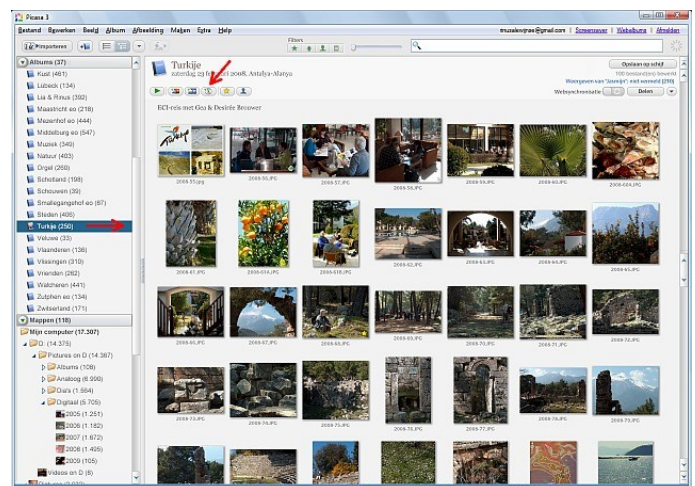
Picasa 3

Bestand Bewerken Beeld Album Afbeelding Maken Extra Help

muzalexvrae@gmail.com | Screensaver | Webalbums | Afmelden

Importeren

Filters

Albums (37)

Kust (461)
Lubeck (134)
Lia & Rinus (392)
Maastricht eo (218)
Mezenhof eo (444)
Middelburg eo (547)
Muziek (349)
Natuur (403)
Orgel (268)
Schotland (198)
Schouwen (39)
Smallegangehof eo (67)
Steden (405)
Turkije (250)
Veluwe (33)
Vlaanderen (136)
Vlissingen (310)
Vrienden (282)
Walcheren (441)
Zutphen eo (134)
Zwitserland (171)

Mappen (118)

Mijn computer (17.307)
D: (14.375)
Pictures on D (14.367)
Albums (108)
Analoog (6.998)
Dia's (1.564)
Digitaal (5.705)
2005 (1.251)
2006 (1.182)
2007 (1.672)
2008 (1.495)
2009 (105)
Videos on D (8)

Turkije

zaterdag 23 februari 2008, Antalya-Manya

Opslaan op schijf

100 bestand(en) bewerkt

Weergeven van "Turkije" niet verwerkt (250)

Websynchronisatie

Delen

ECI-reis met Gea & Desirée Brouwer

2008-35.jpg
2008-56.JPG
2008-57.JPG
2008-58.JPG
2008-59.JPG
2008-60.JPG
2008-60A.JPG
2008-61.JPG
2008-61A.JPG
2008-61B.JPG
2008-62.JPG
2008-63.JPG
2008-64.JPG
2008-65.JPG
2008-66.JPG
2008-67.JPG
2008-68.JPG
2008-69.JPG
2008-70.JPG
2008-71.JPG
2008-72.JPG
2008-73.JPG
2008-74.JPG
2008-75.JPG
2008-76.JPG
2008-77.JPG
2008-78.JPG
2008-79.JPG